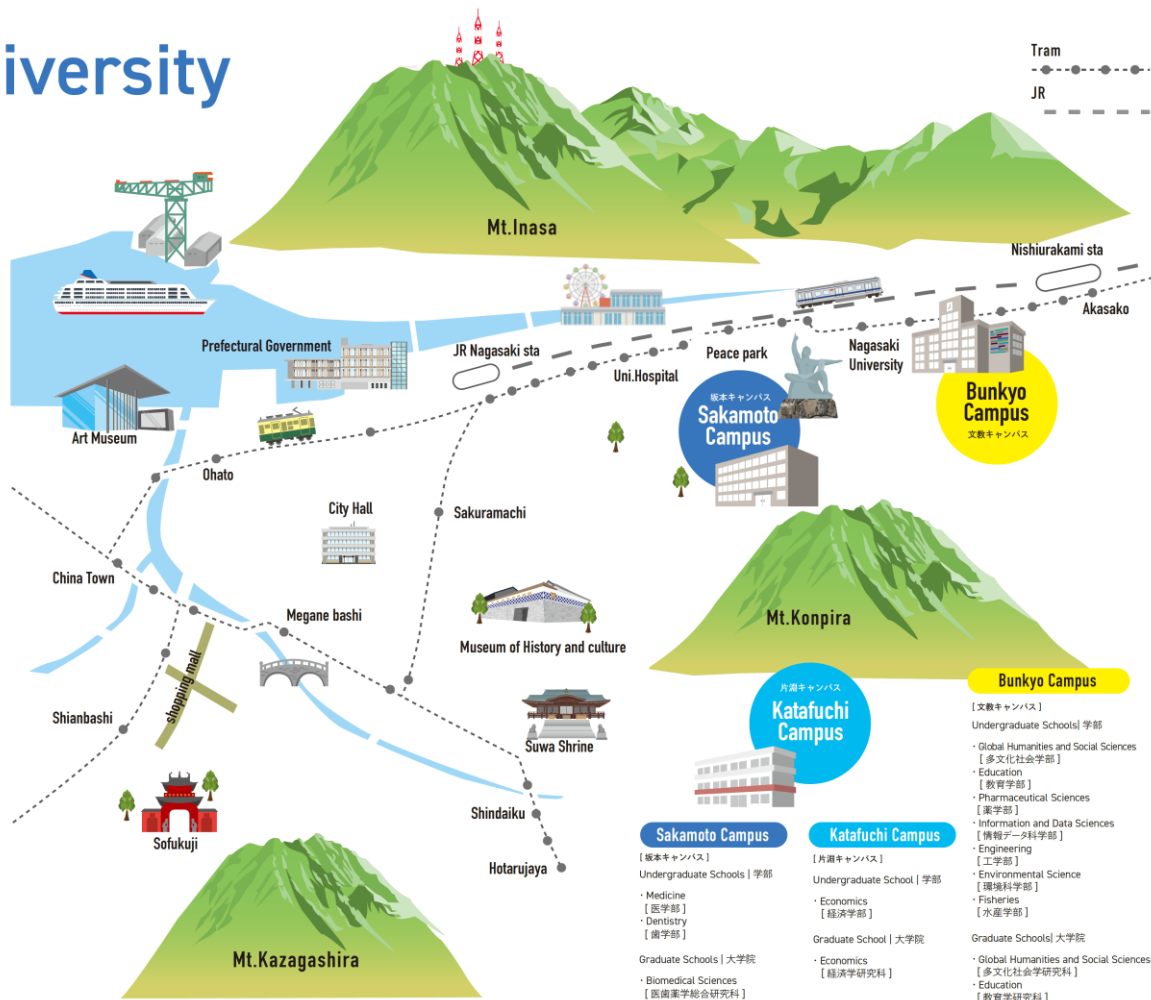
iversity

Tram

JR

Mt.Inasa

Nishiurakami sta

Akasako

Prefectural Government

JR Nagasaki sta

Peace park

Nagasaki University

Uni.Hospital

坂本キャンパス
Sakamoto Campus

Bunkyo Campus
文教キャンパス

Art Museum

Ohato

City Hall

Sakuramachi

China Town

Megane bashi

Museum of History and culture

Mt.Konpira

shopping mall

Shianbashi

片淵キャンパス
Katafuchi Campus

Suwa Shrine

Shindaiku

Sofukuji

Hotarujaya

Mt.Kazagashira

Sakamoto Campus
[ 坂本キャンパス ]
Undergraduate Schools | 学部
・Medicine
[ 医学部 ]
・Dentistry
[ 歯学部 ]
Graduate Schools | 大学院
・Biomedical Sciences
[ 医歯薬学総合研究科 ]

Katafuchi Campus
[ 片淵キャンパス ]
Undergraduate School | 学部
・Economics
[ 経済学部 ]
Graduate School | 大学院
・Economics
[ 経済学研究科 ]

Bunkyo Campus
[ 文教キャンパス ]
Undergraduate Schools| 学部
・Global Humanities and Social Sciences
[ 多文化社会学部 ]
・Education
[ 教育学部 ]
・Pharmaceutical Sciences
[ 薬学部 ]
・Information and Data Sciences
[ 情報データ科学部 ]
・Engineering
[ 工学部 ]
・Environmental Science
[ 環境科学部 ]
・Fisheries
[ 水産学部 ]
Graduate Schools| 大学院
・Global Humanities and Social Sciences
[ 多文化社会学研究科 ]
・Education
[ 教育学研究科 ]